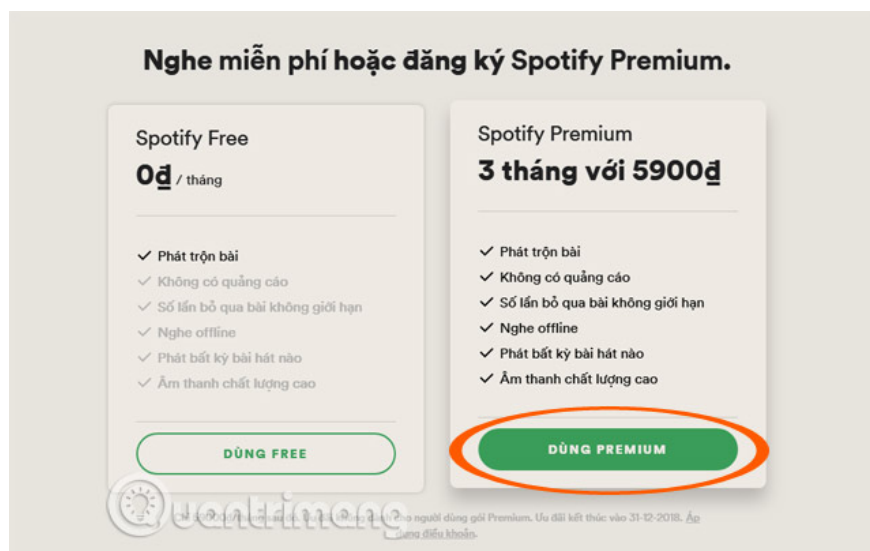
Nghe miễn phí hoặc đăng ký Spotify Premium.

Spotify Free
0₫ / tháng

✓ Phát trộn bài
✓ Không có quảng cáo
✓ Số lần bỏ qua bài không giới hạn
✓ Nghe offline
✓ Phát bất kỳ bài hát nào
✓ Âm thanh chất lượng cao

DÙNG FREE

Spotify Premium
3 tháng với 5900₫

✓ Phát trộn bài
✓ Không có quảng cáo
✓ Số lần bỏ qua bài không giới hạn
✓ Nghe offline
✓ Phát bất kỳ bài hát nào
✓ Âm thanh chất lượng cao

DÙNG PREMIUM

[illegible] cho người dùng gói Premium. Ưu đãi kết thúc vào 31-12-2018. Áp dụng điều khoản.

Quantrimang